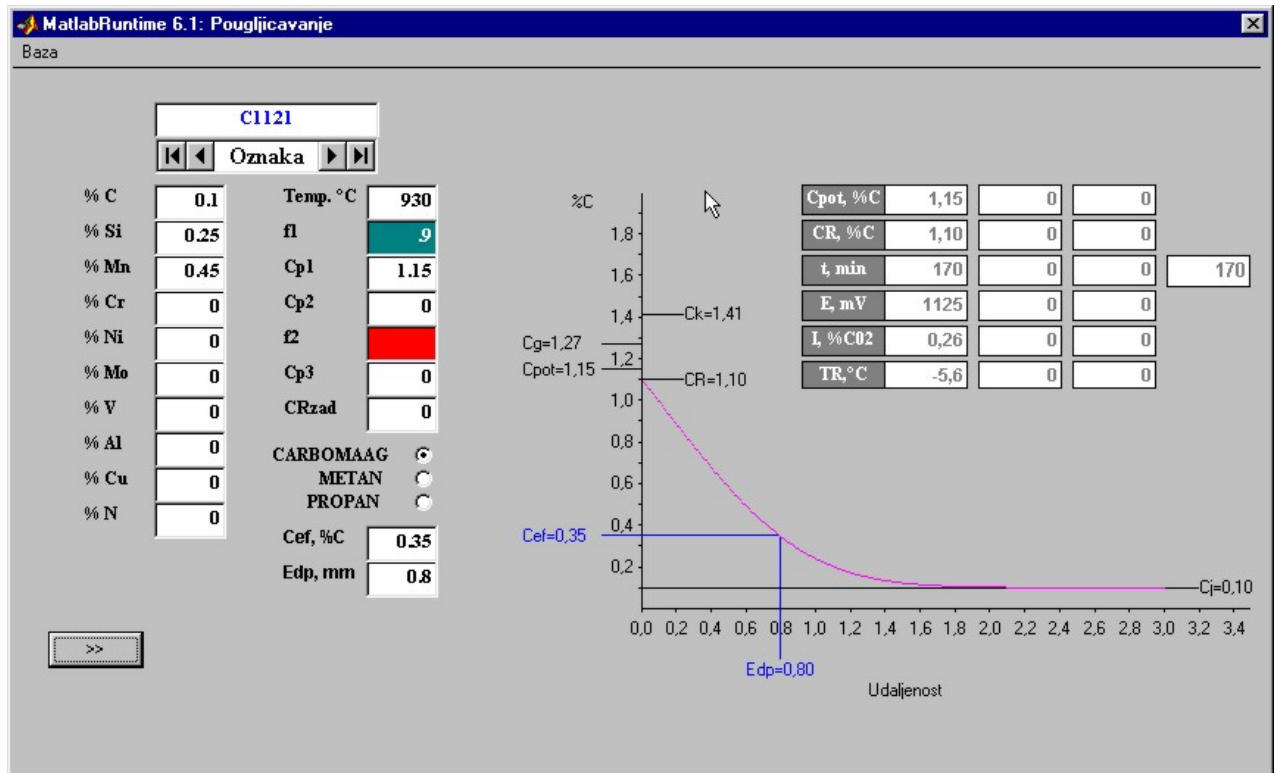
MatlabRuntime 6.1: Pougljicavanje

Baza

C1121

Oznaka

| | |
|---|---|
| % C | 0.1 |
| % Si | 0.25 |
| % Mn | 0.45 |
| % Cr | 0 |
| % Ni | 0 |
| % Mo | 0 |
| % V | 0 |
| % Al | 0 |
| % Cu | 0 |
| % N | 0 |

| | |
|---|---|
| Temp. °C | 930 |
| f1 | .9 |
| Cp1 | 1.15 |
| Cp2 | 0 |
| f2 | |
| Cp3 | 0 |
| CRzad | 0 |

CARBOMAAG
METAN
PROPAN

Cef, %C 0.35
Edp, mm 0.8

>>

%C
1,8
1,6
1,4
1,2
1,0
0,8
0,6
0,4
0,2
Ck=1,41
Cg=1,27
Cpot=1,15
CR=1,10
Cef=0,35
Cj=0,10
0,0 0,2 0,4 0,6 0,8 1,0 1,2 1,4 1,6 1,8 2,0 2,2 2,4 2,6 2,8 3,0 3,2 3,4
Edp=0,80
Udaljenost

| | | | | |
|---|---|---|---|---|
| Cpot, %C | 1,15 | 0 | 0 | |
| CR, %C | 1,10 | 0 | 0 | |
| t, min | 170 | 0 | 0 | 170 |
| E, mV | 1125 | 0 | 0 | |
| I, %C02 | 0,26 | 0 | 0 | |
| TR,°C | -5,6 | 0 | 0 | |